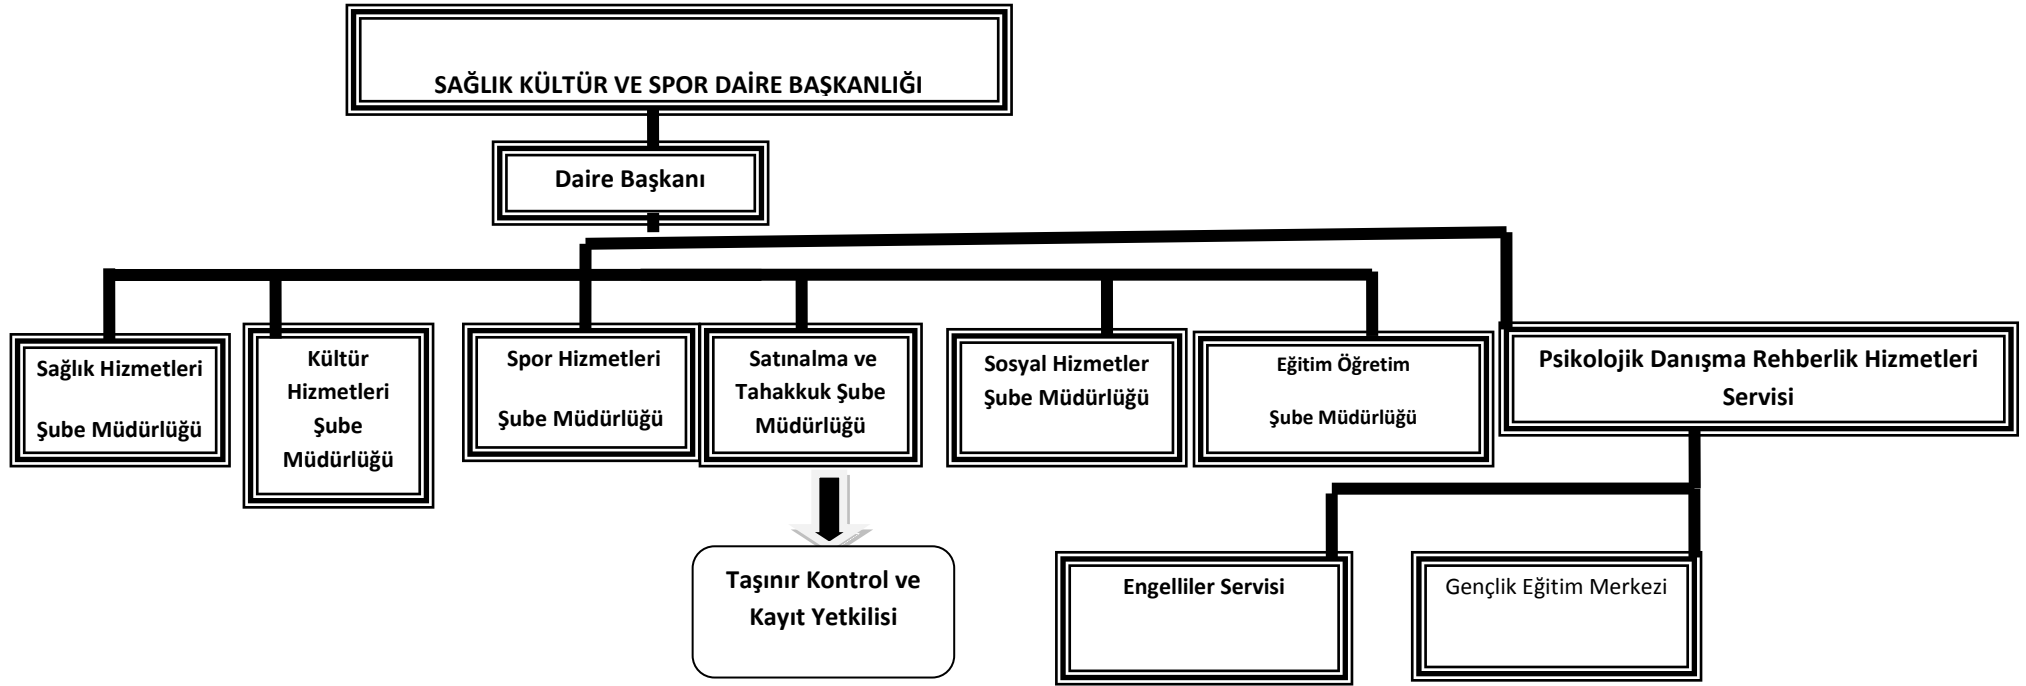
SAĞLIK KÜLTÜR VE SPOR DAİRE BAŞKANLIĞI

Daire Başkanı

Sağlık Hizmetleri

Şube Müdürlüğü

Kültür Hizmetleri Şube Müdürlüğü

Spor Hizmetleri

Şube Müdürlüğü

Satınalma ve Tahakkuk Şube Müdürlüğü

Sosyal Hizmetler Şube Müdürlüğü

Eğitim Öğretim

Şube Müdürlüğü

Psikolojik Danışma Rehberlik Hizmetleri Servisi

Taşınır Kontrol ve Kayıt Yetkilisi

Engelliler Servisi

Gençlik Eğitim Merkezi